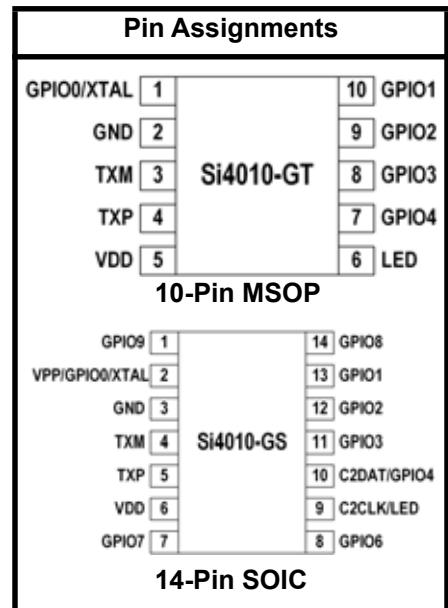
Pin Assignments

GPIO0/XTAL 1
GND 2
TXM 3
TXP 4
VDD 5

Si4010-GT

10 GPIO1
9 GPIO2
8 GPIO3
7 GPIO4
6 LED

10-Pin MSOP

GPIO9 1
VPP/GPIO0/XTAL 2
GND 3
TXM 4
TXP 5
VDD 6
GPIO7 7

Si4010-GS

14 GPIO8
13 GPIO1
12 GPIO2
11 GPIO3
10 C2DAT/GPIO4
9 C2CLK/LED
8 GPIO6

14-Pin SOIC